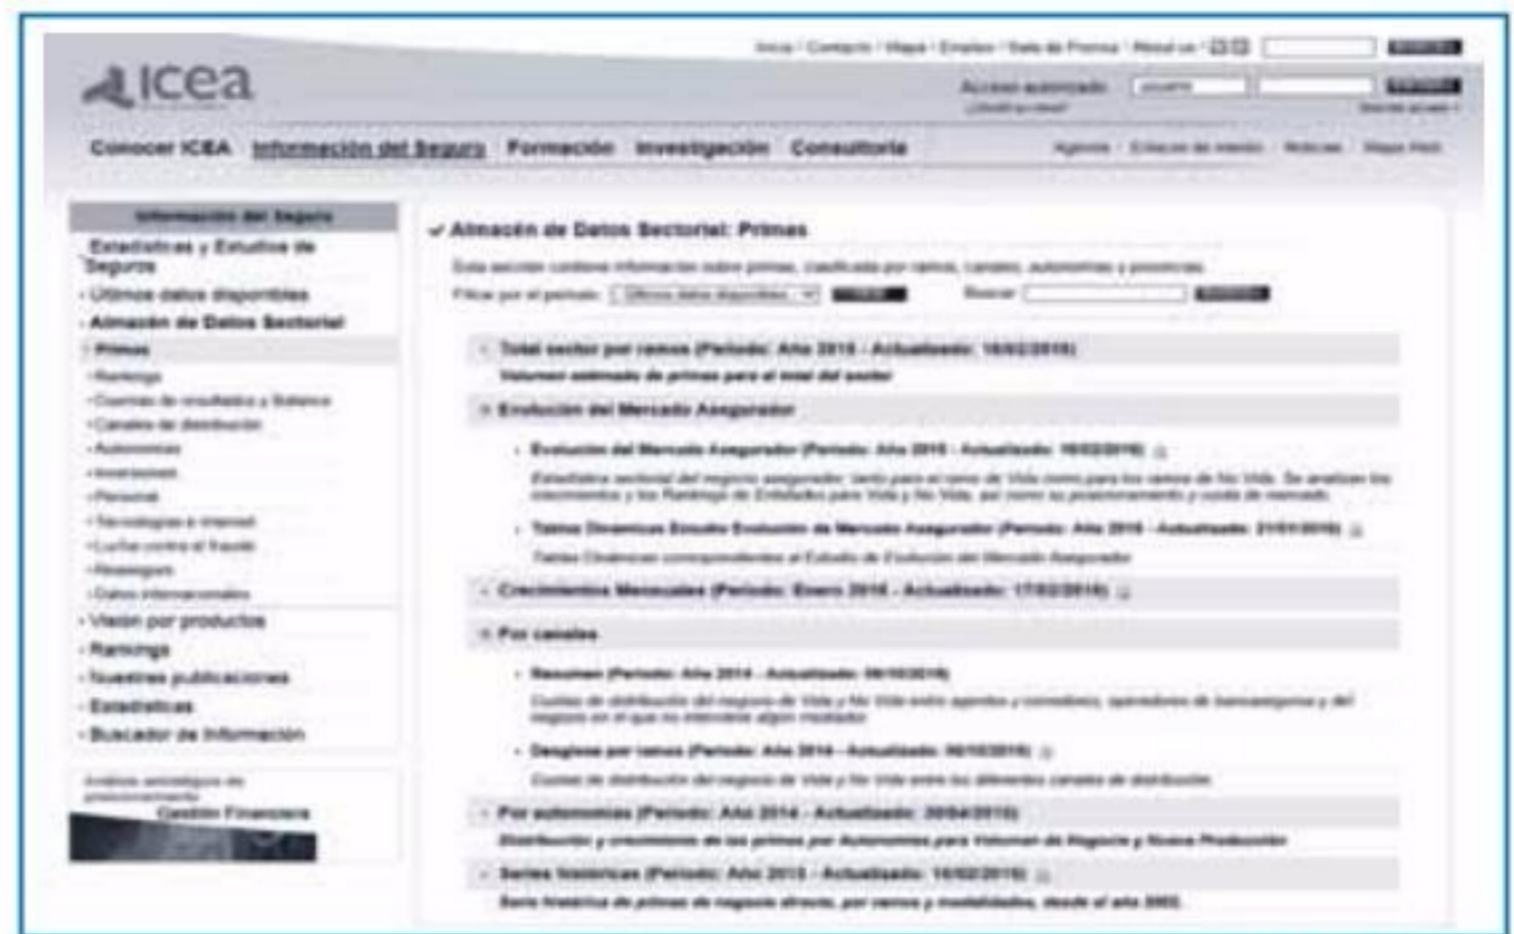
icea

Inicio / Contacto / Mapa / Empleo / Sala de Prensa / About us

Acceso autorizado

Conocer ICEA   Información del Seguro   Formación   Investigación   Consultoría

Información del Seguro

Estadísticas y Estudios de Seguros

· Últimos datos disponibles

· Almacén de Datos Sectorial

· Primas

-Rankings

-Cuentas de resultados y Balance

-Canales de distribución

-Autonomías

-Inversiones

-Personal

-Tecnologías e Internet

-Lucha contra el fraude

-Reaseguro

-Datos internacionales

· Visión por productos

· Rankings

· Nuestras publicaciones

· Estadísticas

· Buscador de Información

Gestión Financiera

Almacén de Datos Sectorial: Primas

Esta sección contiene información sobre primas, clasificada por ramos, canales, autonomías y provincias.

Filtrar por el periodo: Últimos datos disponibles   Buscar

Total sector por ramos (Periodo: Año 2015 - Actualizado: 16/02/2016)

Volumen estimado de primas para el total del sector

Evolución del Mercado Asegurador

· Evolución del Mercado Asegurador (Periodo: Año 2015 - Actualizado: 16/02/2016)

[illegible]

· Tablas Dinámicas Estudio Evolución de Mercado Asegurador (Periodo: Año 2015 - Actualizado: 21/01/2016)

Tablas Dinámicas correspondientes al Estudio de Evolución del Mercado Asegurador

Crecimientos Mensuales (Periodo: Enero 2016 - Actualizado: 17/02/2016)

Por canales

· Resumen (Periodo: Año 2014 - Actualizado: 06/10/2015)

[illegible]

· Desglose por ramos (Periodo: Año 2014 - Actualizado: 06/10/2015)

Cuotas de distribución del negocio de Vida y No Vida entre los diferentes canales de distribución

Por autonomías (Periodo: Año 2014 - Actualizado: 20/04/2015)

Distribución y crecimientos de las primas por Autonomías para Volumen de Negocio y Nueva Producción

Series históricas (Periodo: Año 2015 - Actualizado: 16/02/2016)

Serie histórica de primas de negocio directo, por ramos y modalidades, desde el año 2002.